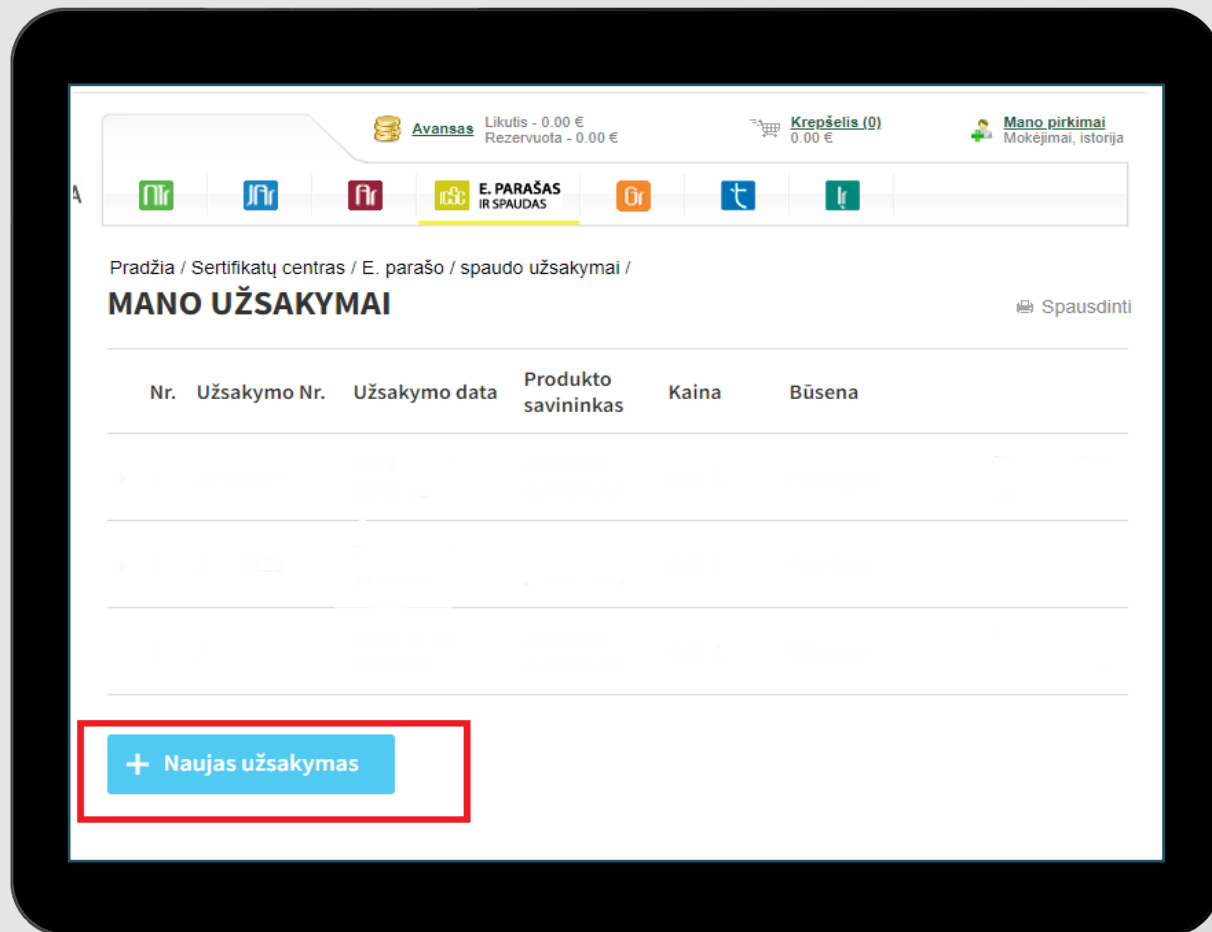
Avansas Likutis - 0.00 €
Rezervuota - 0.00 €

Krepšelis (0)
0.00 €

Mano pirkimai
Mokėjimai, istorija

E. PARAŠAS
IR SPAUDAS

Pradžia / Sertifikatų centras / E. parašo / spaudo užsakymai /

MANO UŽSAKYMAI

Spausdinti

| Nr. | Užsakymo Nr. | Užsakymo data | Produkto savininkas | Kaina | Būsena |
|---|---|---|---|---|---|
| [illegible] | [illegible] | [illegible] | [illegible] | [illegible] | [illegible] |
| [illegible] | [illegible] | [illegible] | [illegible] | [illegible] | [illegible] |
| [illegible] | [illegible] | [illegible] | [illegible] | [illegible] | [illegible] |

+ Naujas užsakymas